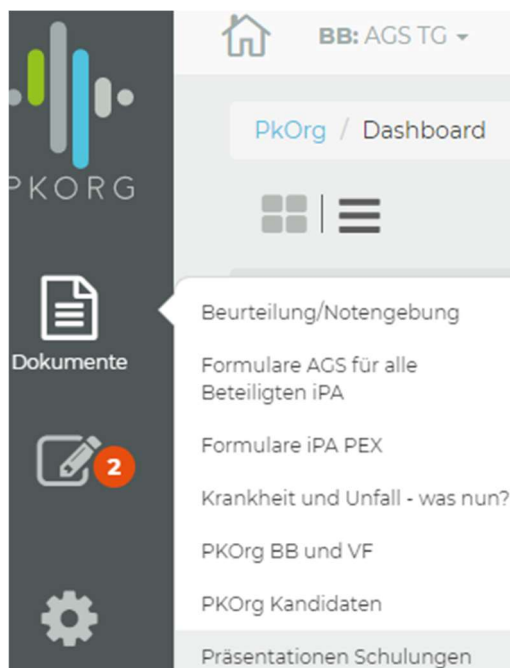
PKORG

BB: AGS TG

PkOrg / Dashboard

Dokumente

2

Beurteilung/Notengebung

Formulare AGS für alle Beteiligten iPA

Formulare iPA PEX

Krankheit und Unfall - was nun?

PKOrg BB und VF

PKOrg Kandidaten

Präsentationen Schulungen